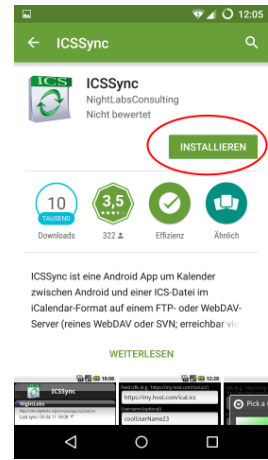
12:05

ICSSync

ICS

ICSSync
NightLabsConsulting
Nicht bewertet

INSTALLIEREN

10
TAUSEND
Downloads

3,5
322

Effizienz

Ähnlich

ICSSync ist eine Android App um Kalender zwischen Android und einer ICS-Datei im iCalendar-Format auf einem FTP- oder WebDAV-Server (reines WebDAV oder SVN; erreichbar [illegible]

WEITERLESEN

ICSSync
https://my.host.com/ical.ics
coolUserName23
Pick a